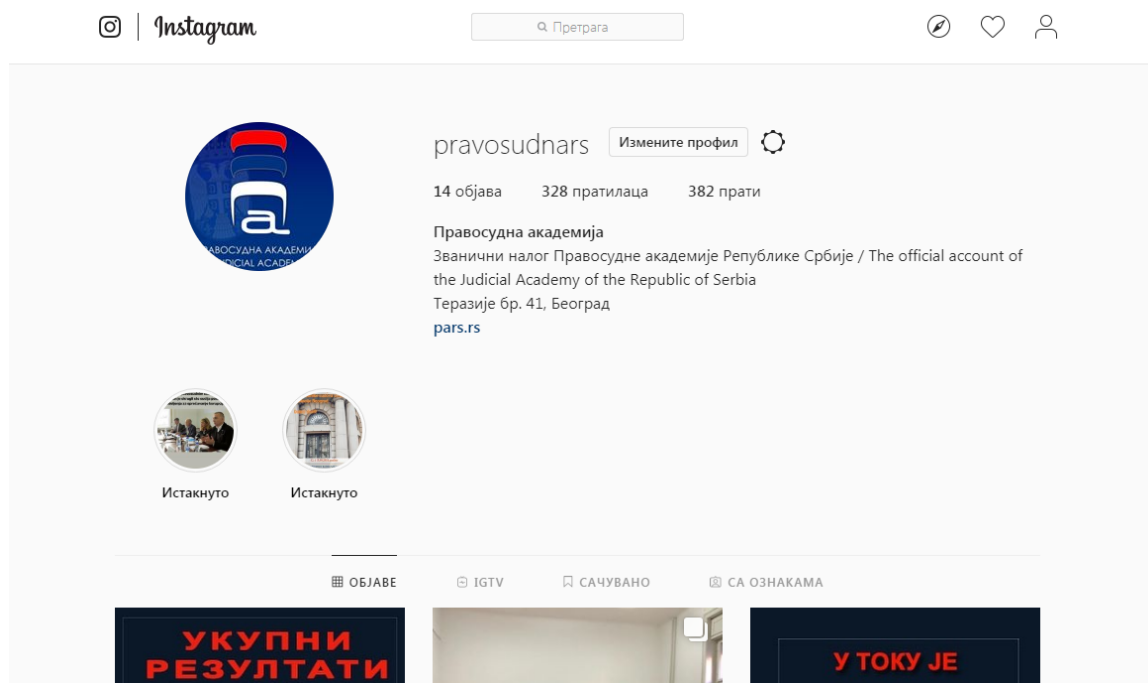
Instagram

Претрага

pravosudnars Измените профил

14 објава 328 пратилаца 382 прати

Правосудна академија
Званични налог Правосудне академије Републике Србије / The official account of the Judicial Academy of the Republic of Serbia
Теразије бр. 41, Београд
pars.rs

ПРАВОСУДНА АКАДЕМИЈА
JUDICIAL ACADEMY

Истакнуто Истакнуто

ОБЈАВЕ IGTV САЧУВАНО СА ОЗНАКАМА

УКУПНИ РЕЗУЛТАТИ

У ТОКУ ЈЕ